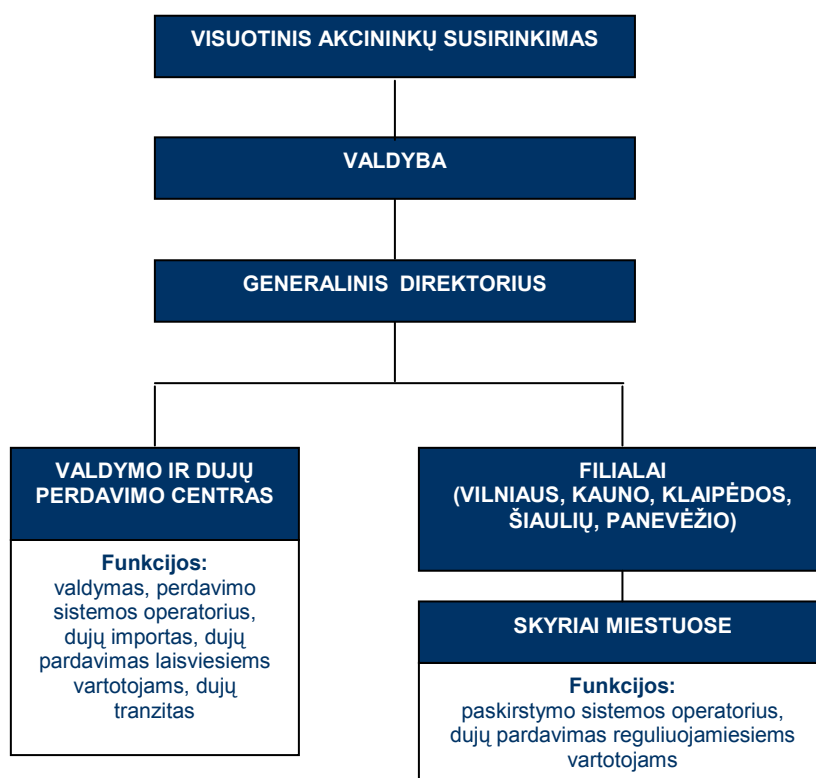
VISUOTINIS AKCININKŲ SUSIRINKIMAS

VALDYBA

GENERALINIS DIREKTORIUS

VALDYMO IR DUJŲ PERDAVIMO CENTRAS

Funkcijos:
valdymas, perdavimo sistemos operatorius, dujų importas, dujų pardavimas laisviesiems vartotojams, dujų tranzitas

FILIALAI
(VILNIAUS, KAUNO, KLAIPĖDOS, ŠIAULIŲ, PANEVĖŽIO)

SKYRIAI MIESTUOSE

Funkcijos:
paskirstymo sistemos operatorius, dujų pardavimas reguliuojamiesiems vartotojams